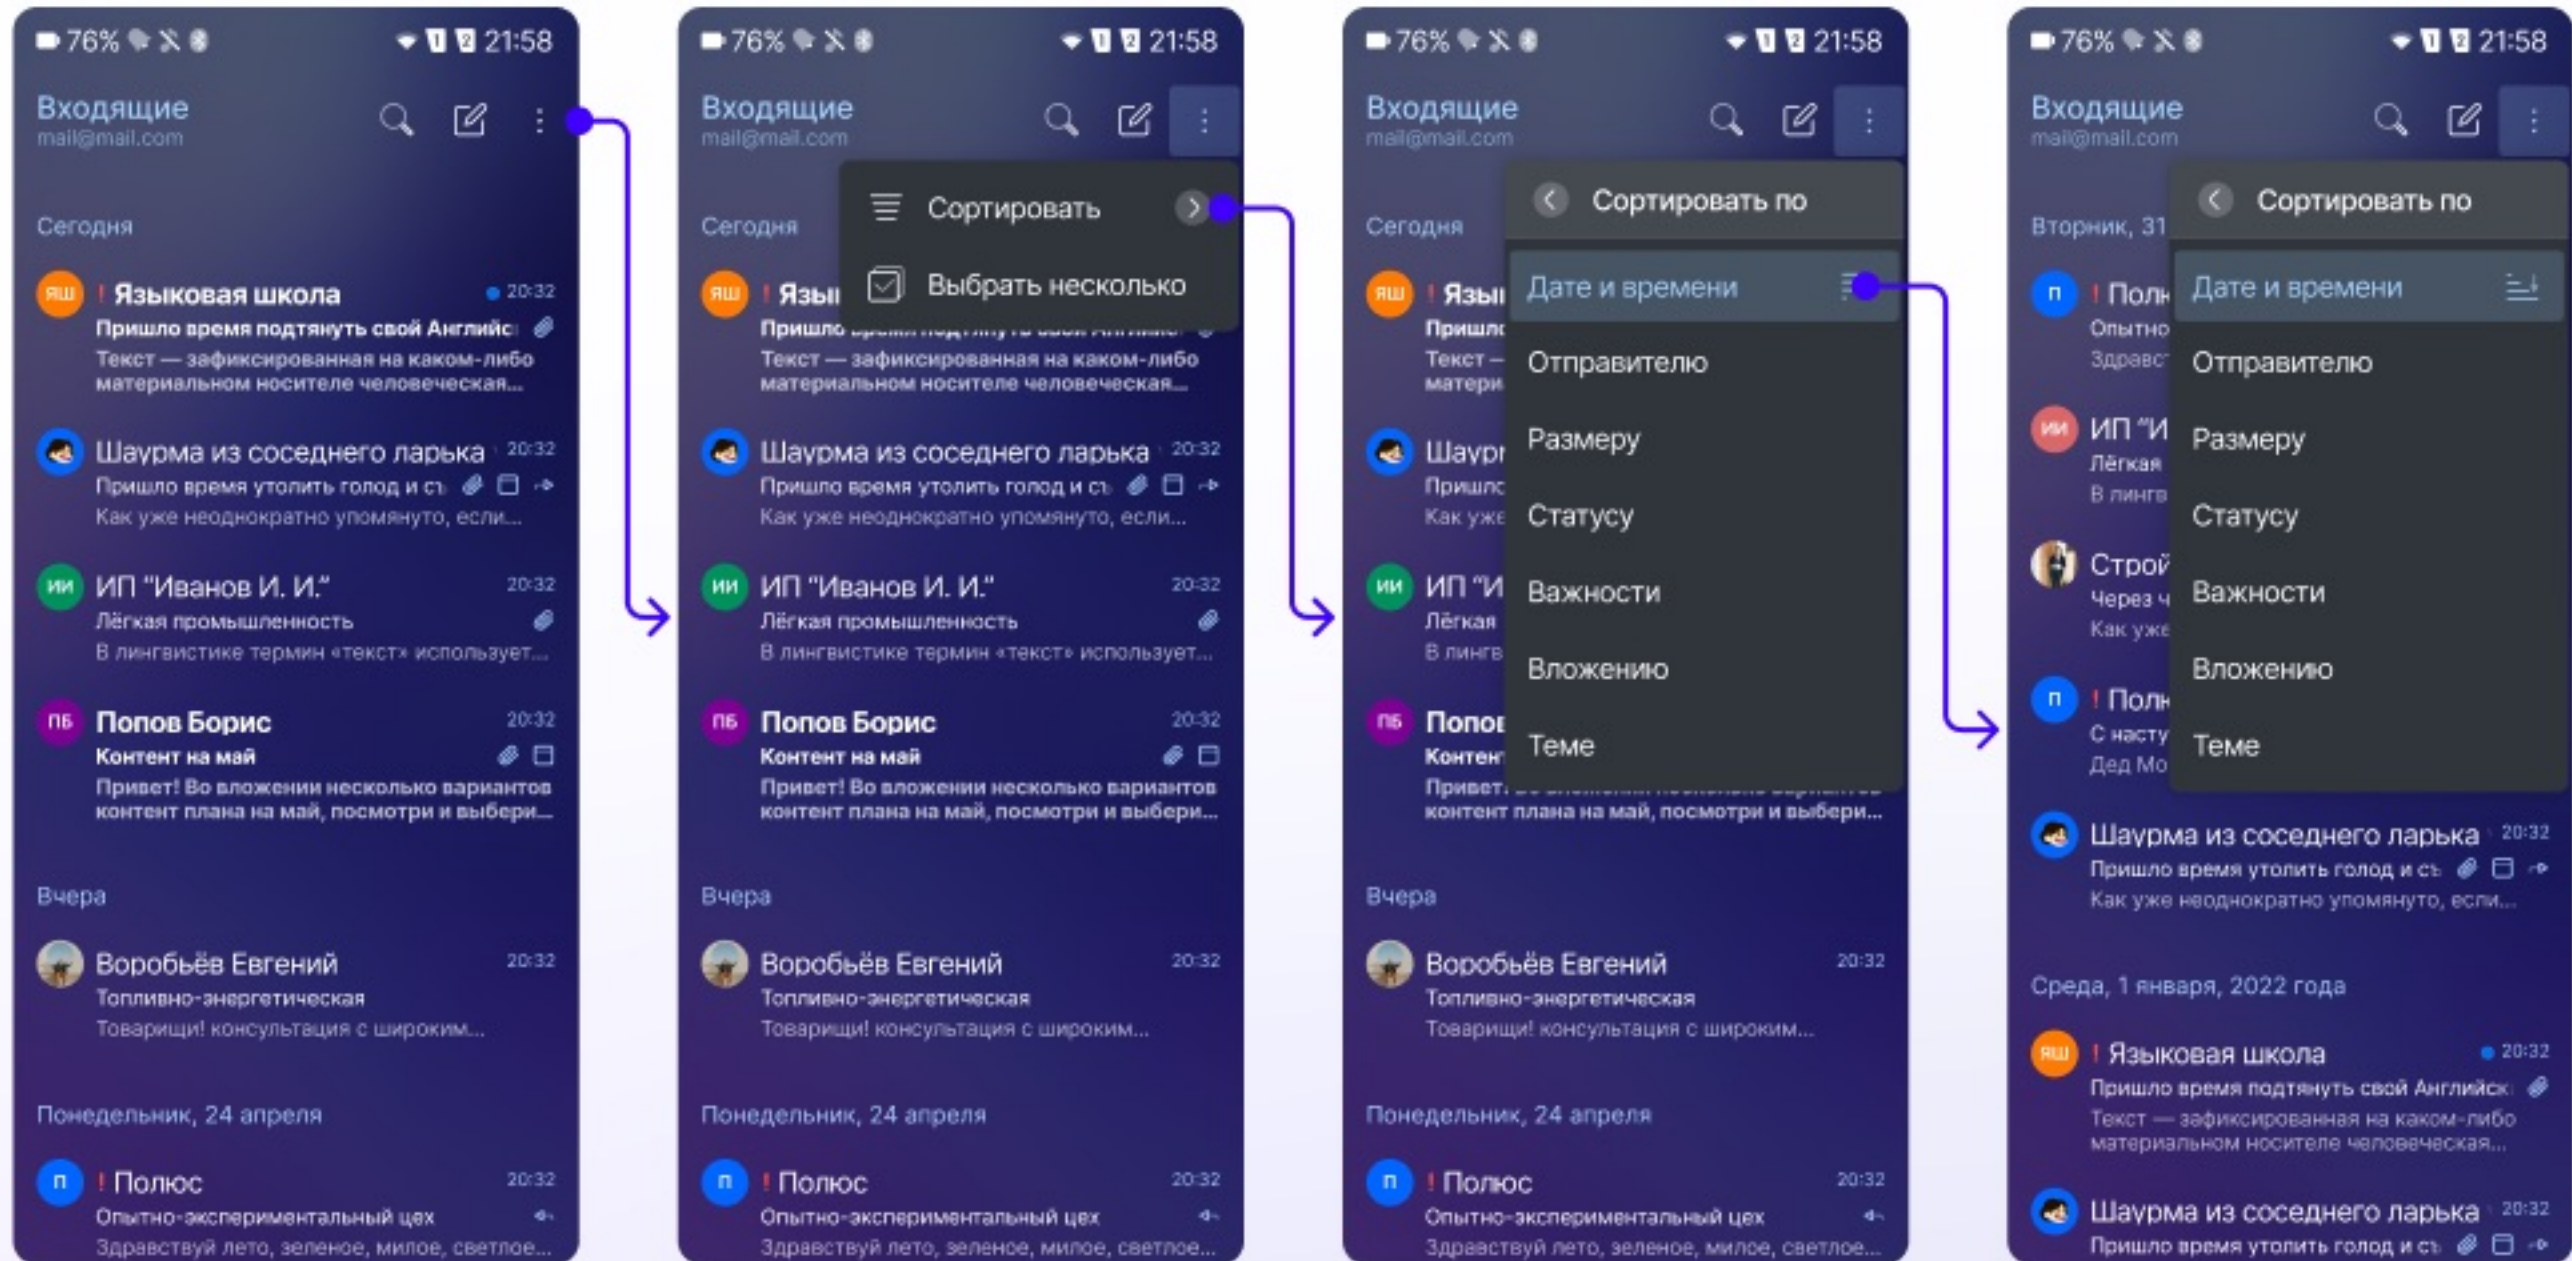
76% 21:58

Входящие
mail@mail.com

Сегодня

ЯШ ! Языковая школа 20:32
Пришло время подтянуть свой Английс
Текст — зафиксированная на каком-либо материальном носителе человеческая...

Шаурма из соседнего ларька 20:32
Пришло время утолить голод и съ
Как уже неоднократно упомянуто, если...

ИИ ИП "Иванов И. И." 20:32
Лёгкая промышленность
В лингвистике термин «текст» используется...

ПБ Попов Борис 20:32
Контент на май
Привет! Во вложении несколько вариантов контент плана на май, посмотри и выбери...

Вчера

Воробьёв Евгений 20:32
Топливно-энергетическая
Товарищи! консультация с широким...

Понедельник, 24 апреля

П ! Полюс 20:32
Опытно-экспериментальный цех
Здравствуй лето, зеленое, милое, светлое...

76% 21:58

Входящие
mail@mail.com

Сортировать
Выбрать несколько

Сегодня

ЯШ ! Язы
Пришло
Текст — зафиксированная на каком-либо материальном носителе человеческая...

Шаурма из соседнего ларька 20:32
Пришло время утолить голод и съ
Как уже неоднократно упомянуто, если...

ИИ ИП "Иванов И. И." 20:32
Лёгкая промышленность
В лингвистике термин «текст» используется...

ПБ Попов Борис 20:32
Контент на май
Привет! Во вложении несколько вариантов контент плана на май, посмотри и выбери...

Вчера

Воробьёв Евгений 20:32
Топливно-энергетическая
Товарищи! консультация с широким...

Понедельник, 24 апреля

П ! Полюс 20:32
Опытно-экспериментальный цех
Здравствуй лето, зеленое, милое, светлое...

76% 21:58

Входящие
mail@mail.com

Сортировать по
Дате и времени
Отправителю
Размеру
Статусу
Важности
Вложению
Теме

Сегодня
ЯШ ! Язы
Пришло
Текст –
матери
Шаур
Пришло
Как уже
ИИ ИП "И
Лёгкая
В лингв
ПБ Попов
Контен
Привет.
контент плана на май, посмотри и выбери...

Вчера

Воробьёв Евгений 20:32
Топливно-энергетическая
Товарищи! консультация с широким...

Понедельник, 24 апреля

П ! Полюс 20:32
Опытно-экспериментальный цех
Здравствуй лето, зеленое, милое, светлое...

76% 21:58

Входящие
mail@mail.com

Сортировать по
Дате и времени
Отправителю
Размеру
Статусу
Важности
Вложению
Теме

Вторник, 31
П ! Полн
Опытно
Здравс
ИИ ИП "И
Лёгкая
В лингв
Строй
Через ч
Как уже
П ! Полн
С насту
Дед Мо

Шаурма из соседнего ларька 20:32
Пришло время утолить голод и съ
Как уже неоднократно упомянуто, если...

Среда, 1 января, 2022 года

ЯШ ! Языковая школа 20:32
Пришло время подтянуть свой Английск
Текст — зафиксированная на каком-либо материальном носителе человеческая...

Шаурма из соседнего ларька 20:32
Пришло время утолить голод и съ